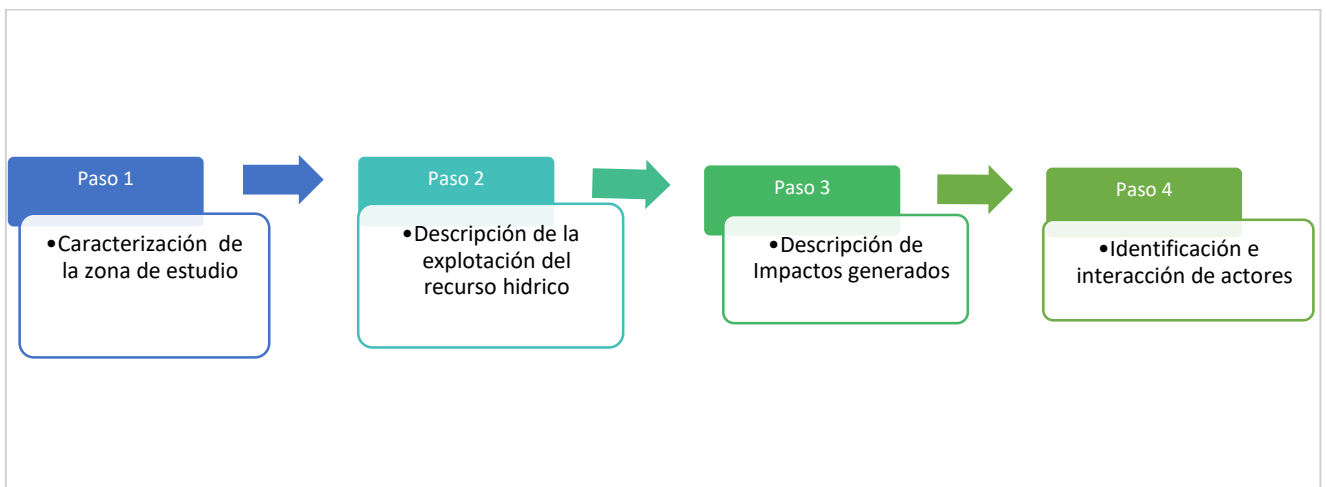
Paso 1

•Caracterización de la zona de estudio

Paso 2

•Descripción de la explotación del recurso hidrico

Paso 3

•Descripción de Impactos generados

Paso 4

•Identificación e interacción de actores